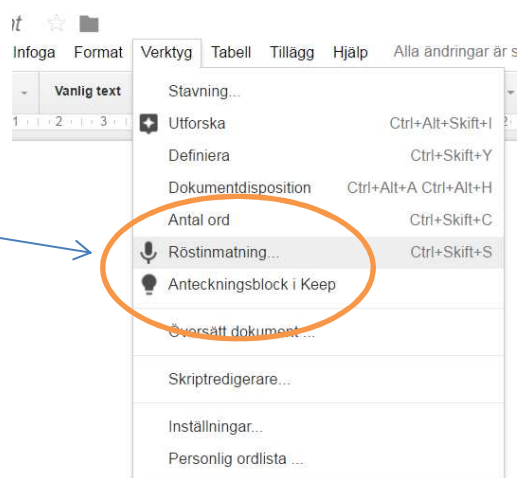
it

Infoga Format Verktyg Tabell Tillägg Hjälp Alla ändringar är s

Vanlig text

1 2 3

Stavning...
Utforska Ctrl+Alt+Skift+I
Definiera Ctrl+Skift+Y
Dokumentdisposition Ctrl+Alt+A Ctrl+Alt+H
Antal ord Ctrl+Skift+C
Röstinmatning... Ctrl+Skift+S
Anteckningsblock i Keep
Översätt dokument...
Skriptredigerare...
Inställningar...
Personlig ordlista ...